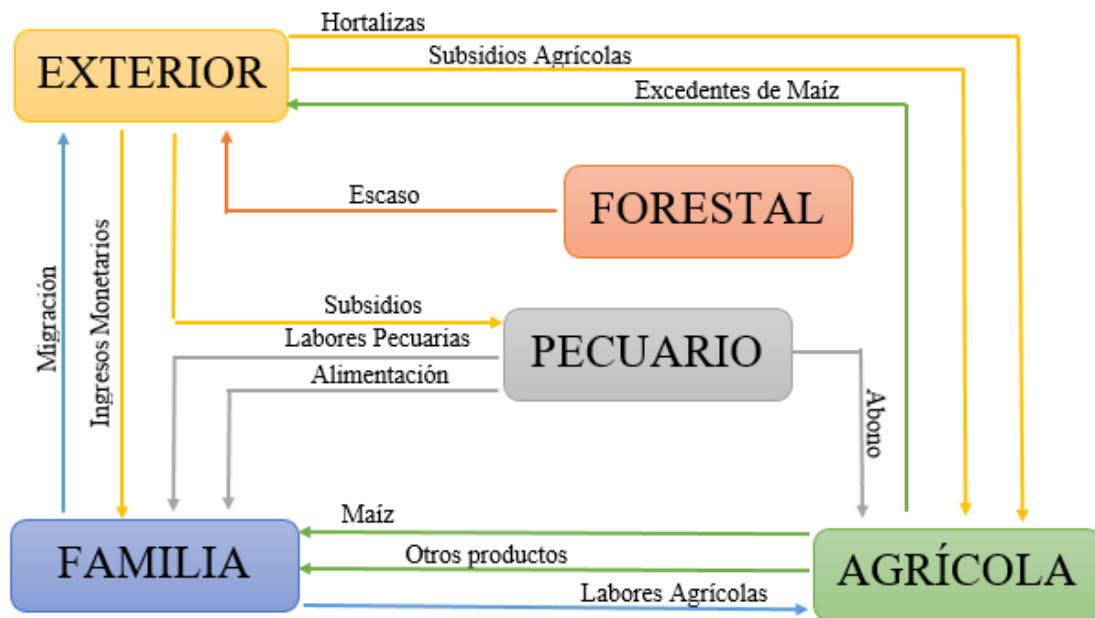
Hortalizas
EXTERIOR
Subsidios Agrícolas
Excedentes de Maíz
Escaso
FORESTAL
Migración
Ingresos Monetarios
Subsidios
Labores Pecuarias
PECUARIO
Alimentación
Abono
Maíz
FAMILIA
Otros productos
AGRÍCOLA
Labores Agrícolas